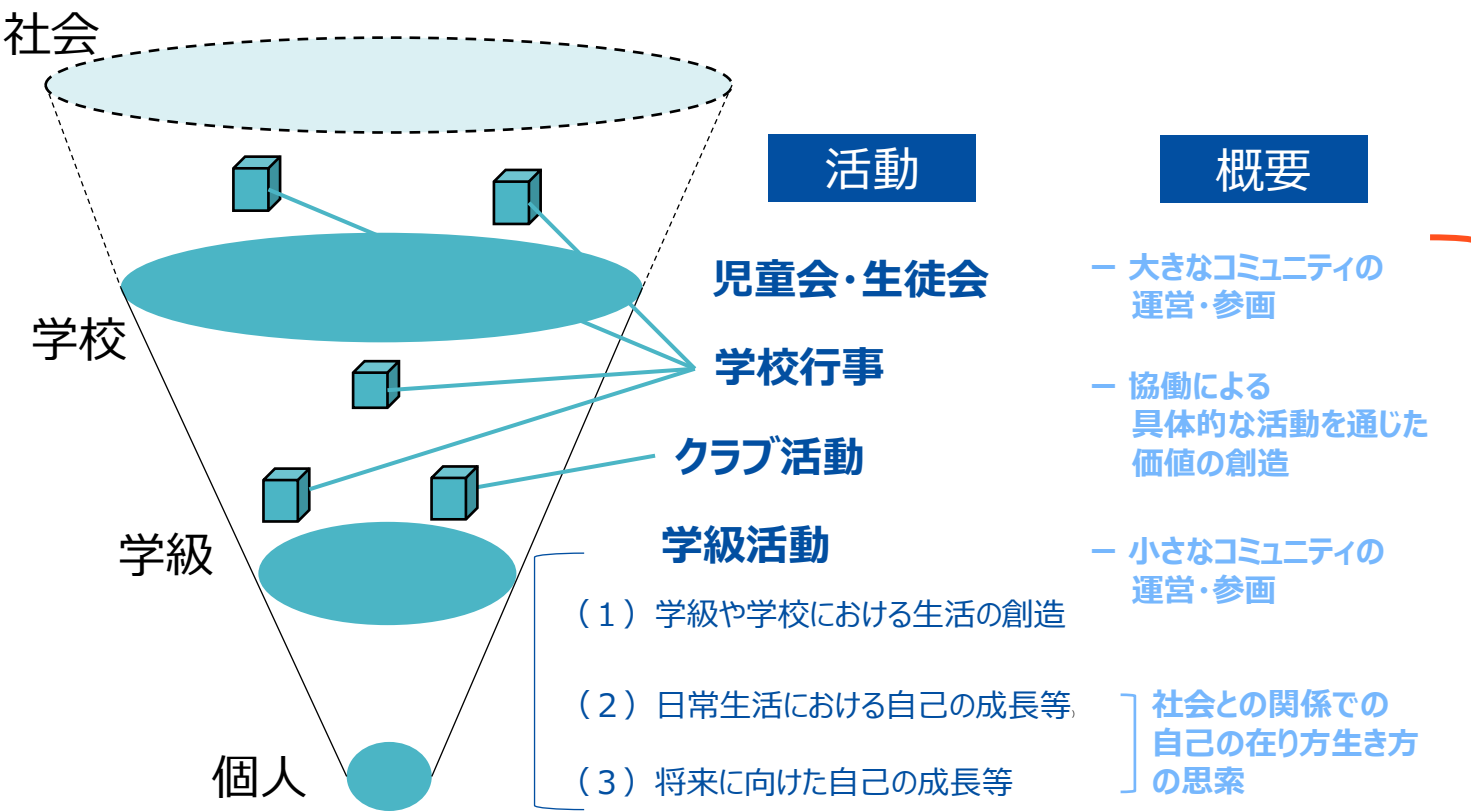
社会

活動

概要

児童会・生徒会

大きなコミュニティの運営・参画

学校

学校行事

協働による具体的な活動を通じた価値の創造

クラブ活動

学級

学級活動

小さなコミュニティの運営・参画

（１）学級や学校における生活の創造

（２）日常生活における自己の成長等

社会との関係での自己の在り方生き方の思索

個人

（３）将来に向けた自己の成長等